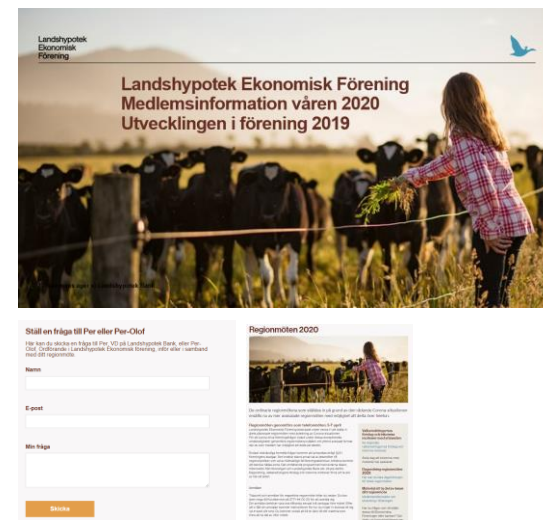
Landshypotek Ekonomisk Förening

Landshypotek Ekonomisk Förening
Medlemsinformation våren 2020
Utvecklingen i förening 2019

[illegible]

Ställ en fråga till Per eller Per-Olof

Här kan du skicka en fråga till Per, VD på Landshypotek Bank, eller Per-Olof, Ordförande i Landshypotek Ekonomisk förening, inför eller i samband med ditt regionmöte.

Namn

E-post

Min fråga

Skicka

Regionmöten 2020

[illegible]